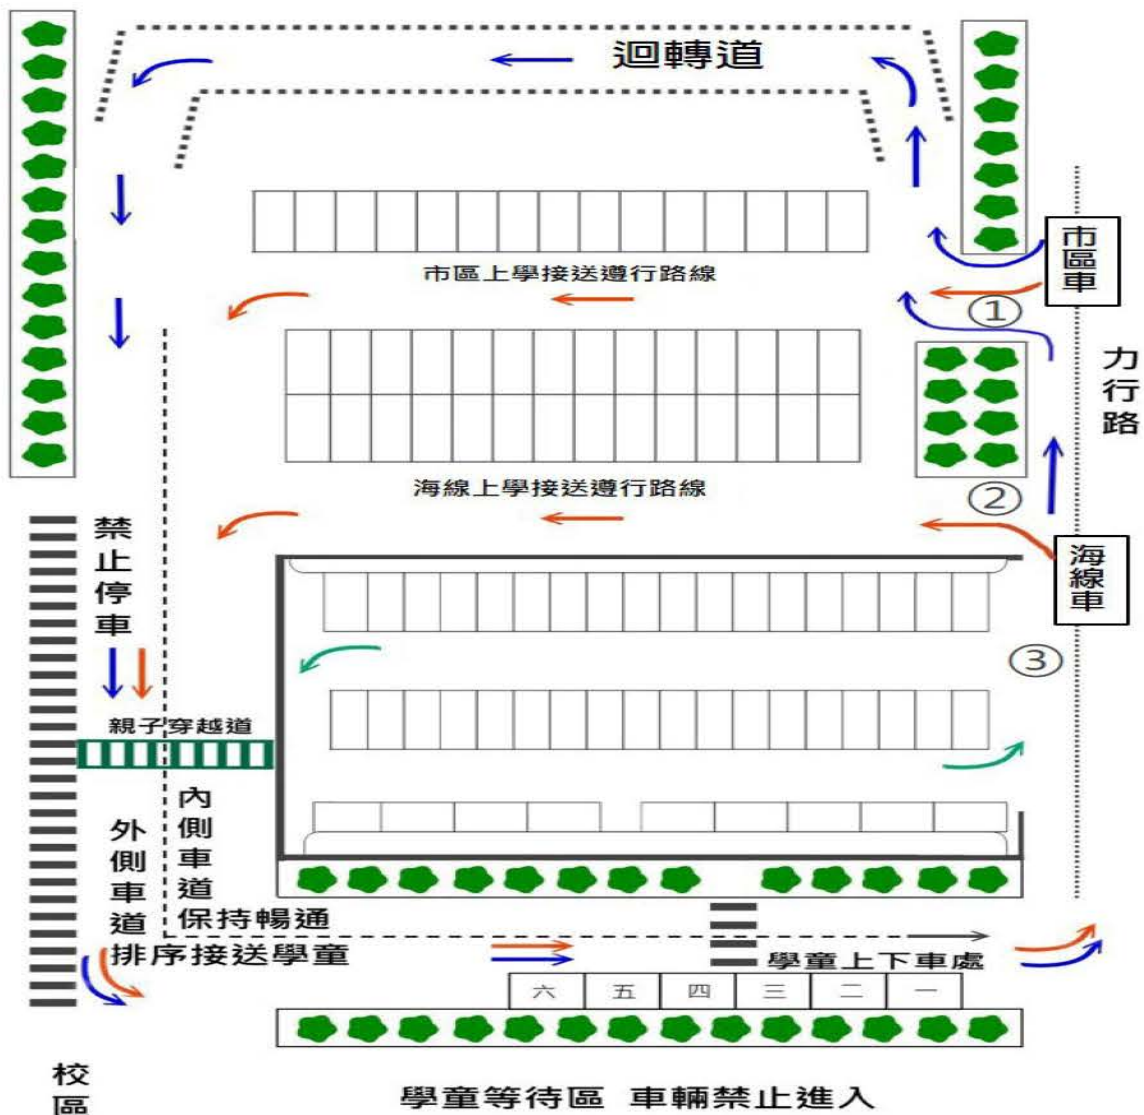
迴轉道

市區車

市區上學接送遵行路線

①

力行路

海線上學接送遵行路線

②

海線車

③

禁止停車

親子穿越道

內側車道保持暢通

外側車道排序接送學童

學童上下車處

六 五 四 三 二 一

校區

學童等待區 車輛禁止進入